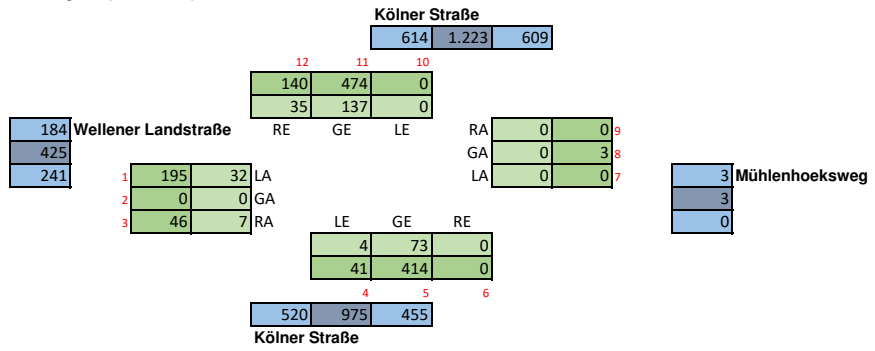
Kölner Straße

| 614 | 1.223 | 609 |
|---|---|---|

12 11 10

| 140 | 474 | 0 |
|---|---|---|
| 35 | 137 | 0 |

RE GE LE

| 184 |
|---|
| 425 |
| 241 |

Wellener Landstraße

| 1 | 195 | 32 | LA |
|---|---|---|---|
| 2 | 0 | 0 | GA |
| 3 | 46 | 7 | RA |

| RA | 0 | 0 | 9 |
|---|---|---|---|
| GA | 0 | 3 | 8 |
| LA | 0 | 0 | 7 |

| 3 |
|---|
| 3 |
| 0 |

Mühlenhoeksweg

LE GE RE

| 4 | 73 | 0 |
|---|---|---|
| 41 | 414 | 0 |

4 5 6

| 520 | 975 | 455 |
|---|---|---|

Kölner Straße